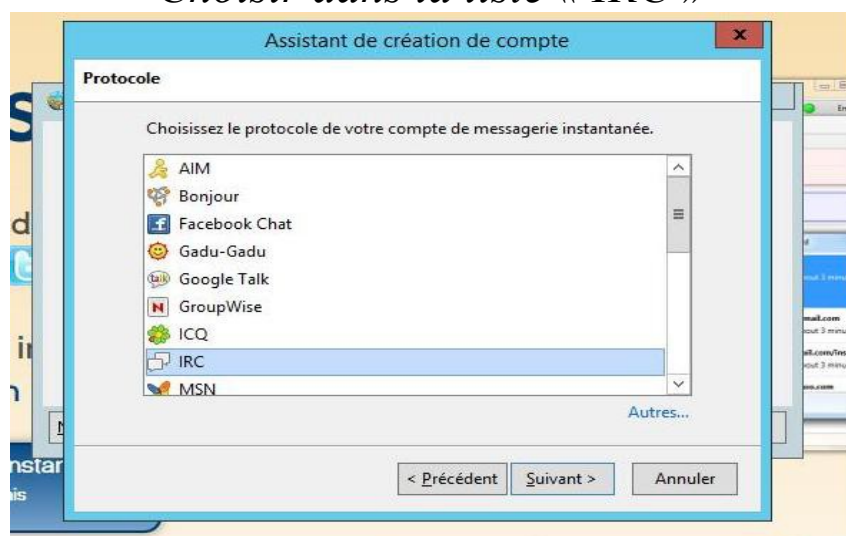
Assistant de création de compte

Protocole

Choisissez le protocole de votre compte de messagerie instantanée.

AIM
Bonjour
Facebook Chat
Gadu-Gadu
Google Talk
GroupWise
ICQ
IRC
MSN

Autres...

< Précédent
Suivant >
Annuler